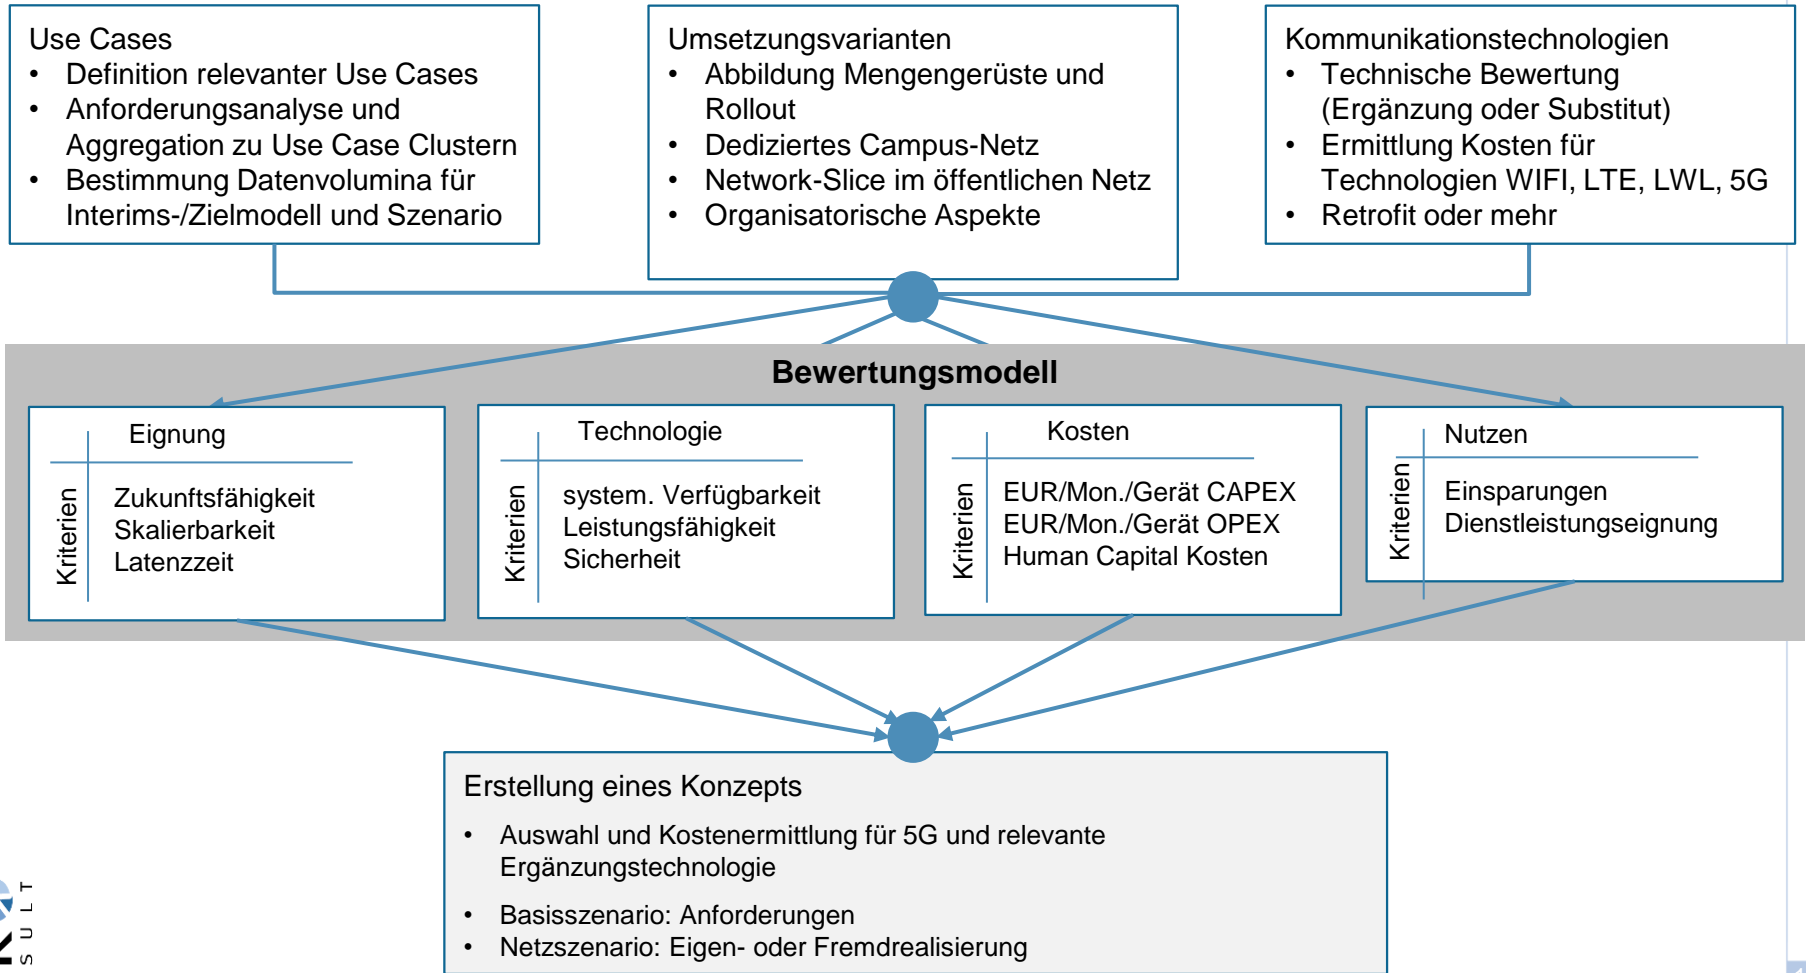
Use Cases
• Definition relevanter Use Cases
• Anforderungsanalyse und Aggregation zu Use Case Clustern
• Bestimmung Datenvolumina für Interims-/Zielmodell und Szenario

Umsetzungsvarianten
• Abbildung Mengengerüste und Rollout
• Dediziertes Campus-Netz
• Network-Slice im öffentlichen Netz
• Organisatorische Aspekte

Kommunikationstechnologien
• Technische Bewertung (Ergänzung oder Substitut)
• Ermittlung Kosten für Technologien WIFI, LTE, LWL, 5G
• Retrofit oder mehr

Bewertungsmodell

Eignung
Kriterien
Zukunftsfähigkeit
Skalierbarkeit
Latenzzeit

Technologie
Kriterien
system. Verfügbarkeit
Leistungsfähigkeit
Sicherheit

Kosten
Kriterien
EUR/Mon./Gerät CAPEX
EUR/Mon./Gerät OPEX
Human Capital Kosten

Nutzen
Kriterien
Einsparungen
Dienstleistungseignung

Erstellung eines Konzepts
• Auswahl und Kostenermittlung für 5G und relevante Ergänzungstechnologie
• Basisszenario: Anforderungen
• Netzszenario: Eigen- oder Fremdrealisierung

SULT